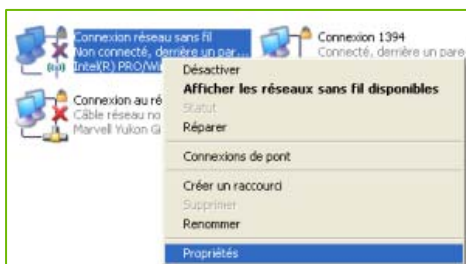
Connexion réseau sans fil
Non connecté, derrière un par...
Intel(R) PRO/Wi

Connexion 1394
Connecté, derrière un pare

Connexion au ré
Câble réseau no
Marvell Yukon G

Désactiver
Afficher les réseaux sans fil disponibles
Statut
Réparer
Connexions de pont
Créer un raccourci
Supprimer
Renommer
Propriétés